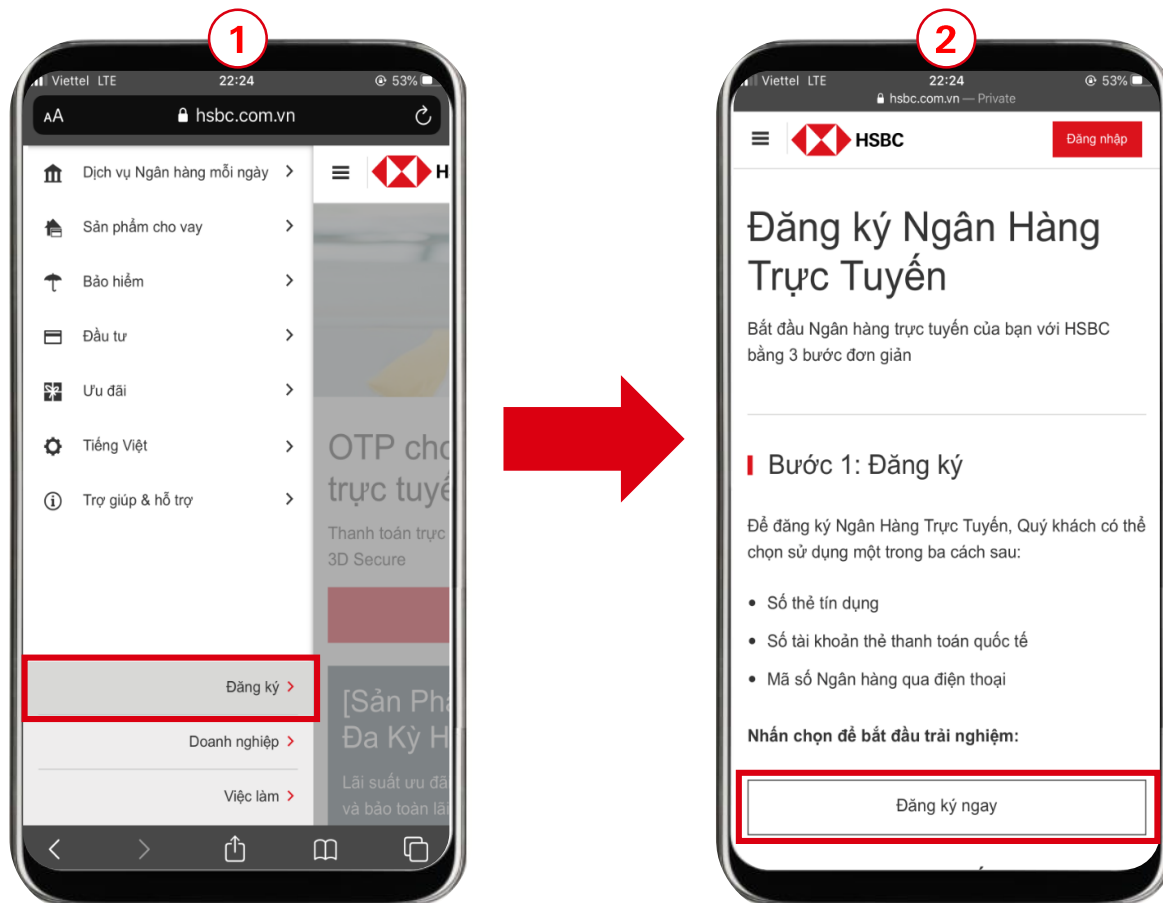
1

Viettel LTE 22:24 53%

AA hsbc.com.vn

Dịch vụ Ngân hàng mỗi ngày >

Sản phẩm cho vay >

Bảo hiểm >

Đầu tư >

Ưu đãi >

Tiếng Việt >

Trợ giúp & hỗ trợ >

Đăng ký >

Doanh nghiệp >

Việc làm >

H

OTP cho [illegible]
trực tuyế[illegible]

Thanh toán trực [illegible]
3D Secure

[Sản Pha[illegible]
Đa Kỳ H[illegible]

Lãi suất ưu đã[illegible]
và bảo toàn lã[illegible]

2

Viettel LTE 22:24 53%

hsbc.com.vn — Private

HSBC

Đăng nhập

Đăng ký Ngân Hàng Trực Tuyến

Bắt đầu Ngân hàng trực tuyến của bạn với HSBC bằng 3 bước đơn giản

Bước 1: Đăng ký

Để đăng ký Ngân Hàng Trực Tuyến, Quý khách có thể chọn sử dụng một trong ba cách sau:

• Số thẻ tín dụng
• Số tài khoản thẻ thanh toán quốc tế
• Mã số Ngân hàng qua điện thoại

Nhấn chọn để bắt đầu trải nghiệm:

Đăng ký ngay